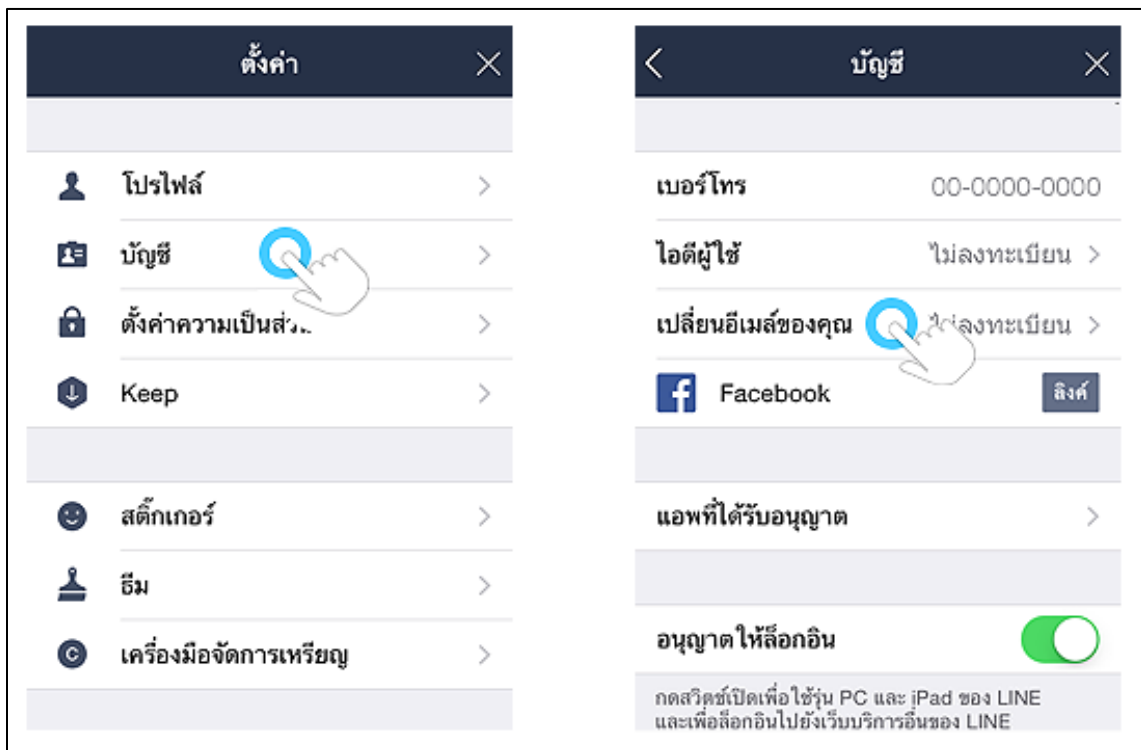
ตั้งค่า

โปรไฟล์

บัญชี

ตั้งค่าความเป็นส่ว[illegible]

Keep

สติ๊กเกอร์

ธีม

เครื่องมือจัดการเหรียญ

บัญชี

เบอร์โทร 00-0000-0000

ไอดีผู้ใช้ ไม่ลงทะเบียน

เปลี่ยนอีเมล์ของคุณ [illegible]ลงทะเบียน

Facebook ลิงค์

แอพที่ได้รับอนุญาต

อนุญาตให้ล็อกอิน

กดสวิตช์เปิดเพื่อใช้รุ่น PC และ iPad ของ LINE และเพื่อล็อกอินไปยังเว็บบริการอื่นของ LINE